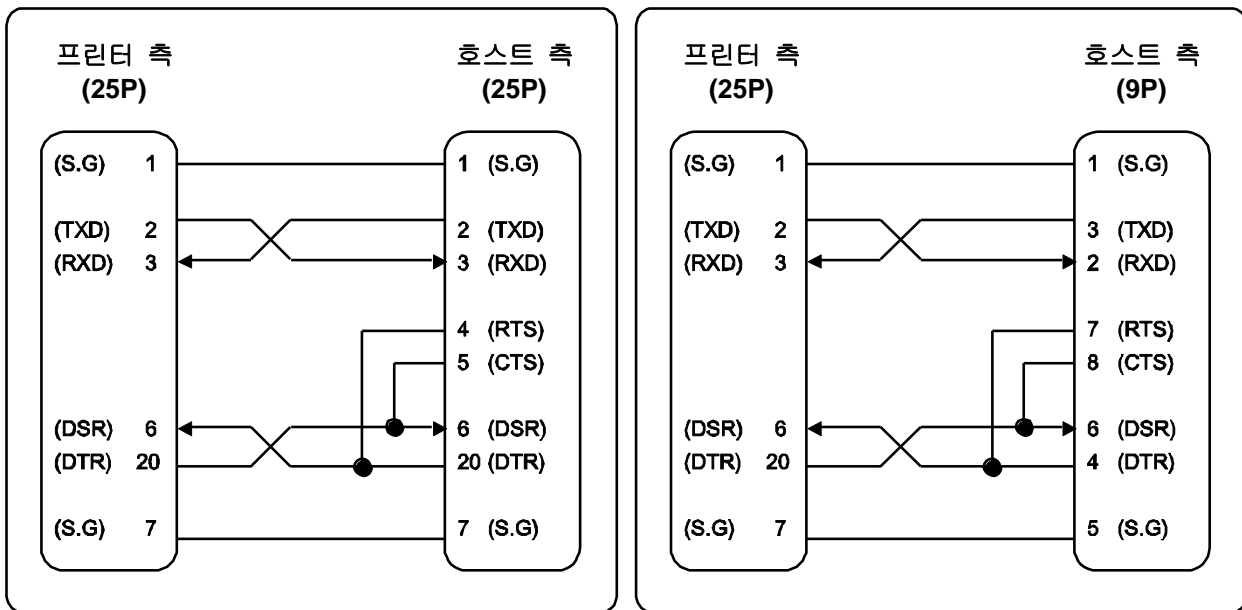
프린터 측
(25P)

호스트 측
(25P)

(S.G) 1
(TXD) 2
(RXD) 3
(DSR) 6
(DTR) 20
(S.G) 7

1 (S.G)
2 (TXD)
3 (RXD)
4 (RTS)
5 (CTS)
6 (DSR)
20 (DTR)
7 (S.G)

프린터 측
(25P)

호스트 측
(9P)

(S.G) 1
(TXD) 2
(RXD) 3
(DSR) 6
(DTR) 20
(S.G) 7

1 (S.G)
3 (TXD)
2 (RXD)
7 (RTS)
8 (CTS)
6 (DSR)
4 (DTR)
5 (S.G)